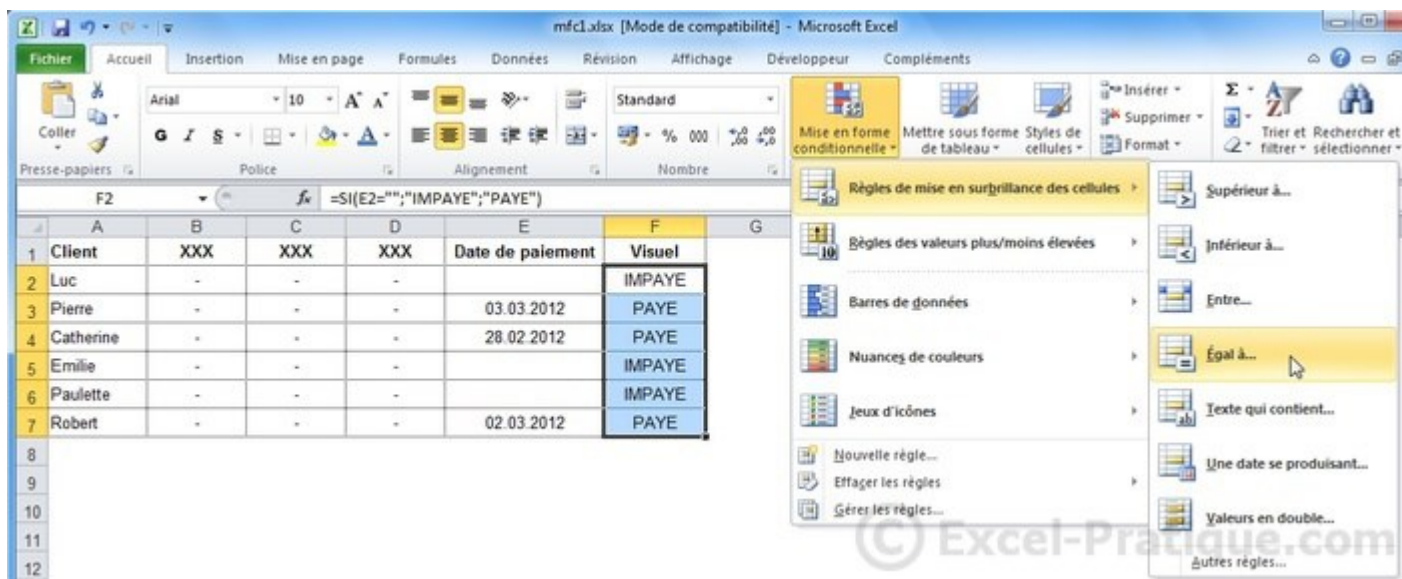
mfc1.xlsx [Mode de compatibilité] - Microsoft Excel

Fichier Accueil Insertion Mise en page Formules Données Révision Affichage Développeur Compléments

Coller
Presse-papiers
Arial 10
G I S
Police
Alignement
Standard
% 000
Nombre
Mise en forme conditionnelle
Mettre sous forme de tableau
Styles de cellules
Insérer
Supprimer
Format
Trier et filtrer
Rechercher et sélectionner

F2 =SI(E2="";"IMPAYE";"PAYE")

| | A | B | C | D | E | F | G |
|---|---|---|---|---|---|---|---|
| 1 | Client | XXX | XXX | XXX | Date de paiement | Visuel | |
| 2 | Luc | - | - | - | | IMPAYE | |
| 3 | Pierre | - | - | - | 03.03.2012 | PAYE | |
| 4 | Catherine | - | - | - | 28.02.2012 | PAYE | |
| 5 | Emilie | - | - | - | | IMPAYE | |
| 6 | Paulette | - | - | - | | IMPAYE | |
| 7 | Robert | - | - | - | 02.03.2012 | PAYE | |
| 8 | | | | | | | |
| 9 | | | | | | | |
| 10 | | | | | | | |
| 11 | | | | | | | |
| 12 | | | | | | | |

Règles de mise en surbrillance des cellules
Règles des valeurs plus/moins élevées
Barres de données
Nuances de couleurs
Jeux d'icônes
Nouvelle règle...
Effacer les règles
Gérer les règles...

Supérieur à...
Inférieur à...
Entre...
Égal à...
Texte qui contient...
Une date se produisant...
Valeurs en double...
Autres règles...

© Excel-Pratique.com